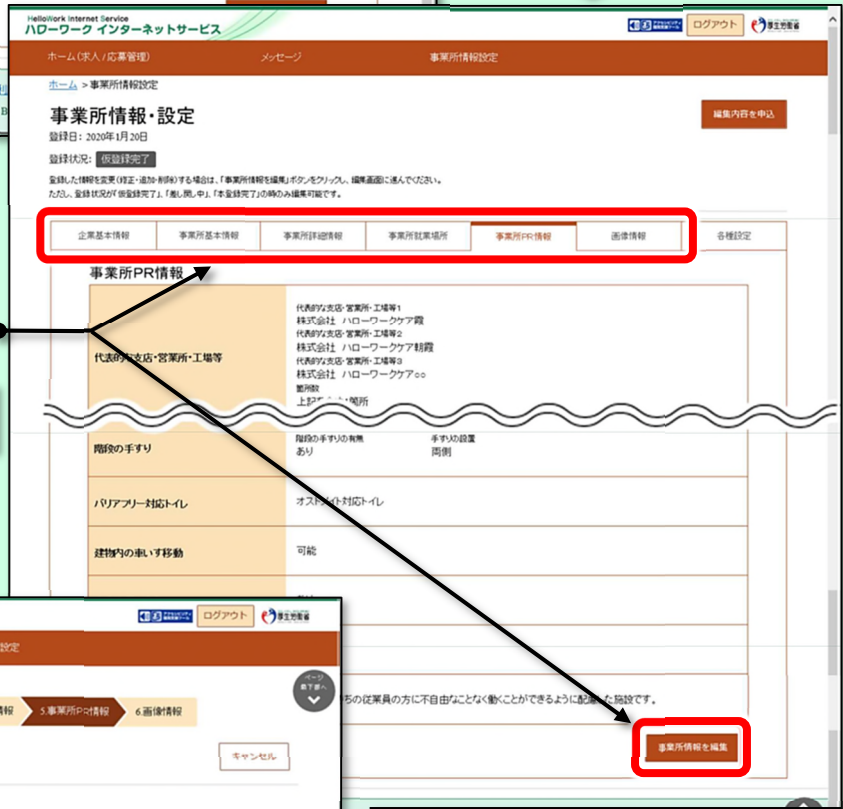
HelloWork Internet Service
ハローワーク インターネットサービス

ログアウト
厚生労働省

ホーム(求人／応募管理)
メッセージ
事業所情報設定

ホーム > 事業所情報設定

事業所情報・設定

登録日：2020年1月20日

登録状況：仮登録完了

編集内容を申込

登録した情報を変更（修正・追加・削除）する場合は、「事業所情報を編集」ボタンをクリックし、編集画面に進んでください。
ただし、登録状況が「仮登録完了」、「差し戻し中」、「本登録完了」の時のみ編集可能です。

| 企業基本情報 | 事業所基本情報 | 事業所詳細情報 | 事業所就業場所 | 事業所PR情報 | 画像情報 | 各種設定 |
|---|---|---|---|---|---|---|

事業所PR情報

| 代表的な支店・営業所・工場等 | 代表的な支店・営業所・工場等1 株式会社 ハローワークケア霞 代表的な支店・営業所・工場等2 株式会社 ハローワークケア朝霞 代表的な支店・営業所・工場等3 株式会社 ハローワークケア○○ 箇所数 上記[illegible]箇所 |
|---|---|
| 階段の手すり | 階段の手すりの有無 あり 手すりの設置 両側 |
| バリアフリー対応トイレ | オスト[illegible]対応トイレ |
| 建物内の車いす移動 | 可能 |

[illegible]ちの従業員の方に不自由なことなく動くことができるように配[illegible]た施設です。

事業所情報を編集

ログアウト
厚生労働省

設定

情報
5.事業所PR情報
6.画像情報

ページ最下部へ

キャンセル